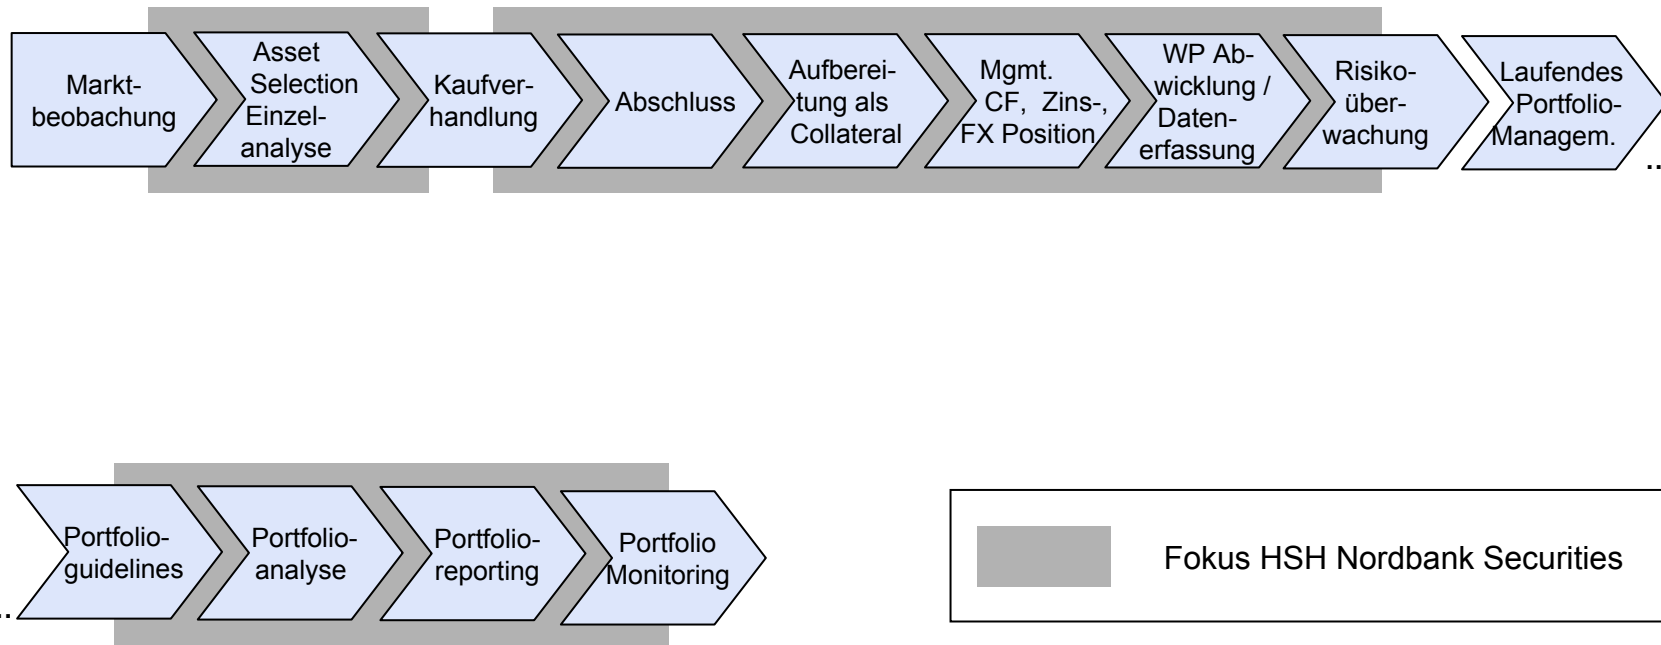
Marktbeobachung

Asset Selection Einzelanalyse

Kaufverhandlung

Abschluss

Aufbereitung als Collateral

Mgmt. CF, Zins-, FX Position

WP Abwicklung / Datenerfassung

Risikoüberwachung

Laufendes Portfolio-Managem.

...

...

Portfolioguidelines

Portfolioanalyse

Portfolioreporting

Portfolio Monitoring

Fokus HSH Nordbank Securities